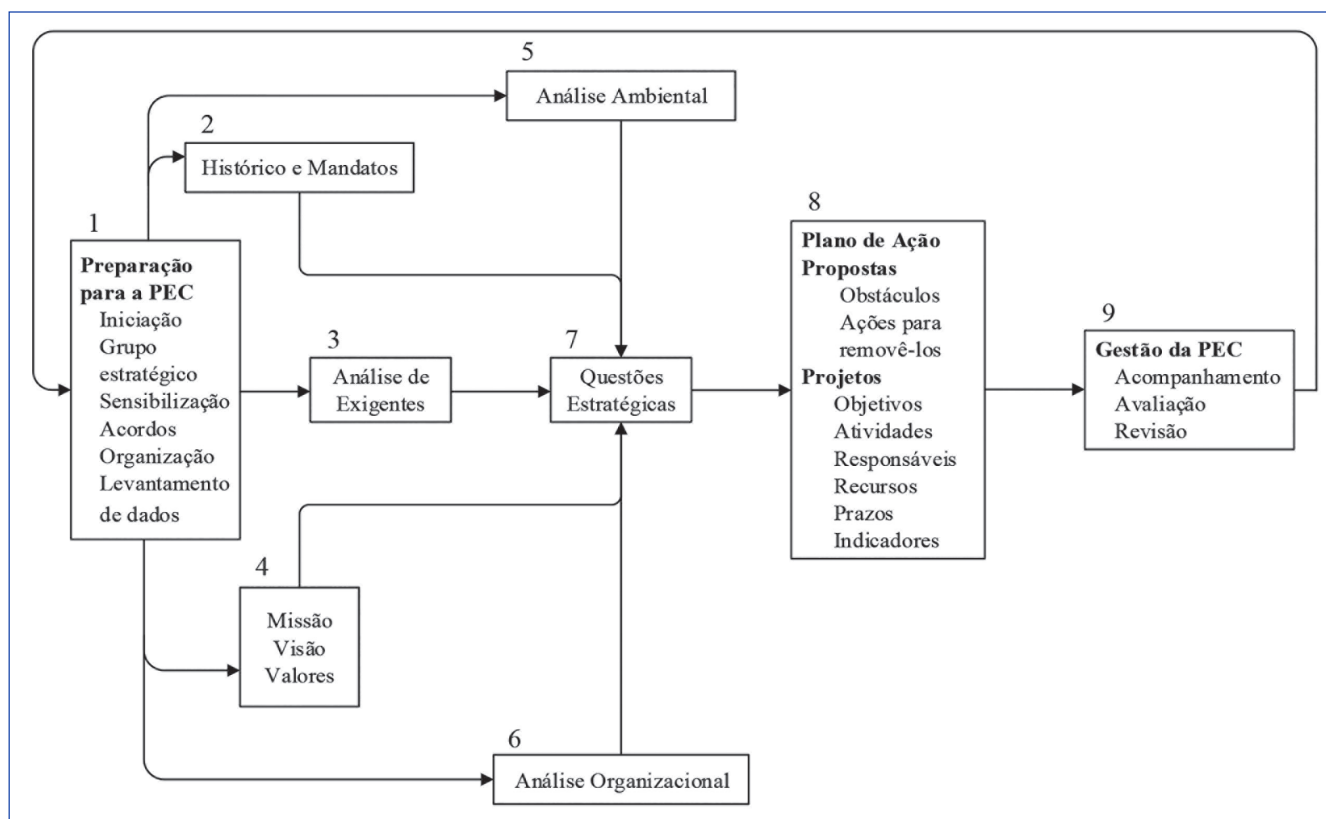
5
Análise Ambiental

2
Histórico e Mandatos

1
**Preparação para a PEC**
Iniciação
Grupo estratégico
Sensibilização
Acordos
Organização
Levantamento de dados

3
Análise de Exigentes

7
Questões Estratégicas

8
**Plano de Ação**
**Propostas**
Obstáculos
Ações para removê-los
**Projetos**
Objetivos
Atividades
Responsáveis
Recursos
Prazos
Indicadores

9
**Gestão da PEC**
Acompanhamento
Avaliação
Revisão

4
Missão
Visão
Valores

6
Análise Organizacional